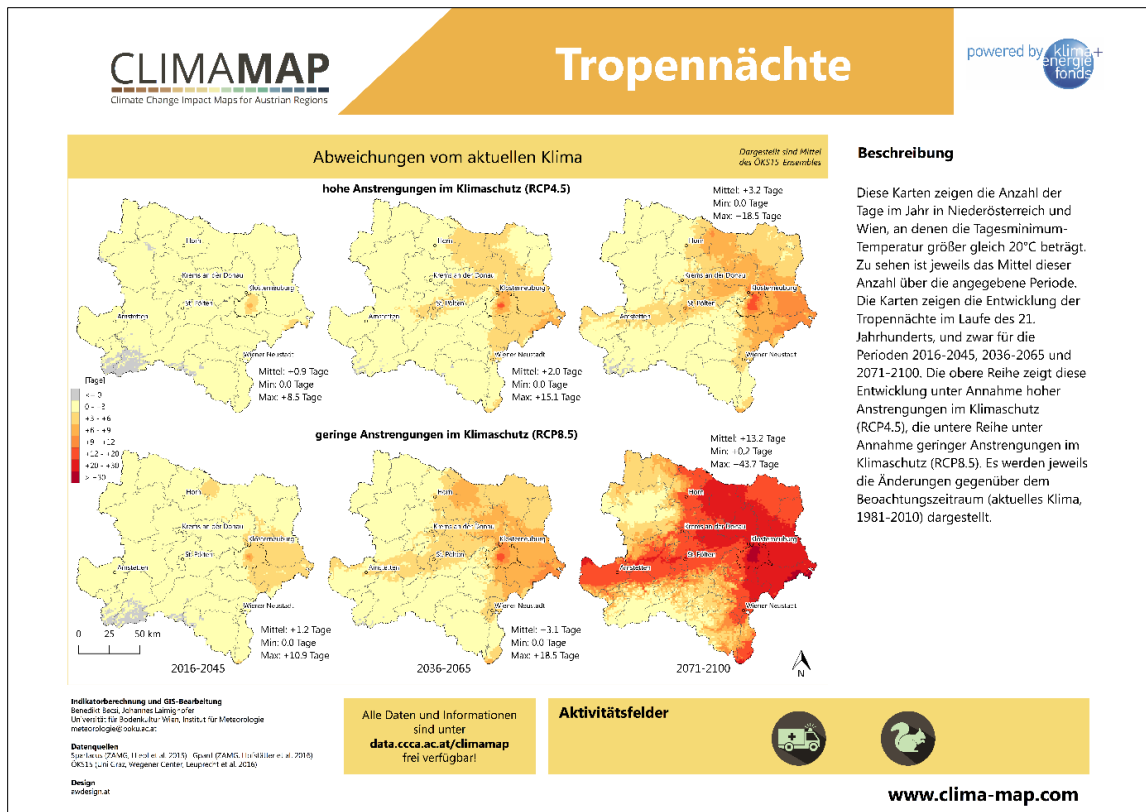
CLIMAMAP
Climate Change Impact Maps for Austrian Regions

Tropennächte

powered by klima+ energie fonds

Abweichungen vom aktuellen Klima

Dargestellt sind Mittel des ÖKS15 Ensembles

hohe Anstrengungen im Klimaschutz (RCP4.5)

Horn
Krems an der Donau
Korneuburg
St. Pölten
Amstetten
Wiener Neustadt

Mittel: +0.9 Tage
Min: 0.0 Tage
Max: +8.5 Tage

Mittel: +2.0 Tage
Min: 0.0 Tage
Max: +15.1 Tage

Mittel: +3.2 Tage
Min: 0.0 Tage
Max: +18.5 Tage

[Tage]
< -3
-3 - +3
+3 - +6
+6 - +9
+9 - +12
+12 - +20
+20 - +30
> +30

geringe Anstrengungen im Klimaschutz (RCP8.5)

Mittel: +1.2 Tage
Min: 0.0 Tage
Max: +10.9 Tage

Mittel: +3.1 Tage
Min: 0.0 Tage
Max: +18.5 Tage

Mittel: +13.2 Tage
Min: +0.2 Tage
Max: +43.7 Tage

0 25 50 km

2016-2045
2036-2065
2071-2100

N

Beschreibung

Diese Karten zeigen die Anzahl der Tage im Jahr in Niederösterreich und Wien, an denen die Tagesminimum-Temperatur größer gleich 20°C beträgt. Zu sehen ist jeweils das Mittel dieser Anzahl über die angegebene Periode. Die Karten zeigen die Entwicklung der Tropennächte im Laufe des 21. Jahrhunderts, und zwar für die Perioden 2016-2045, 2036-2065 und 2071-2100. Die obere Reihe zeigt diese Entwicklung unter Annahme hoher Anstrengungen im Klimaschutz (RCP4.5), die untere Reihe unter Annahme geringer Anstrengungen im Klimaschutz (RCP8.5). Es werden jeweils die Änderungen gegenüber dem Beoachtungszeitraum (aktuelles Klima, 1981-2010) dargestellt.

Indikatorberechnung und GIS-Bearbeitung
Benedikt Becsi, Johannes Laimighofer
Universität für Bodenkultur Wien, Institut für Meteorologie
meteorologie@boku.ac.at

Datenquellen
Spartacus (ZAMG, Hiebl et al. 2015), Gparsl (ZAMG, Hofstätter et al. 2018)
ÖKS15 (Uni Graz, Wegener Center, Leuprecht et al. 2016)

Design
zwdesign.at

Alle Daten und Informationen sind unter
data.ccca.ac.at/climamap
frei verfügbar!

Aktivitätsfelder

www.clima-map.com